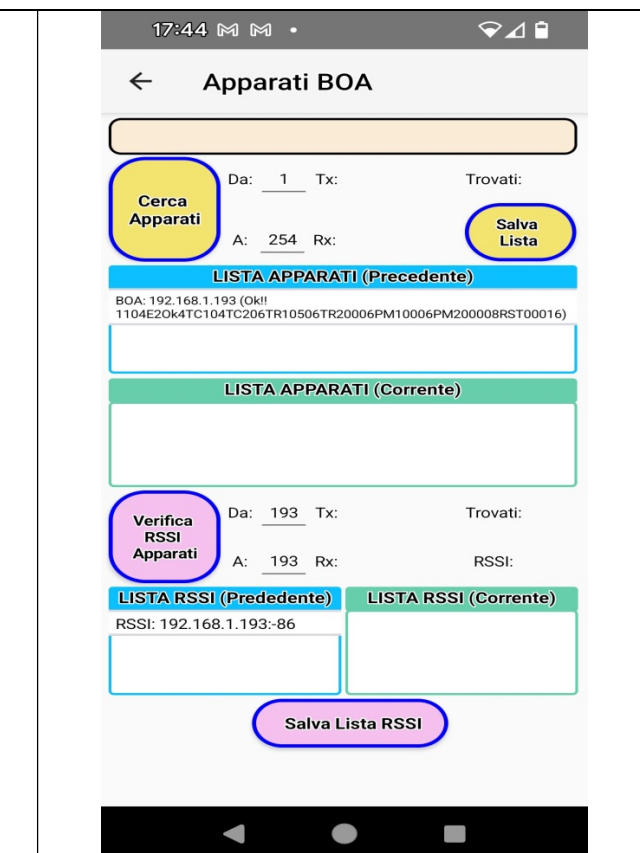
17:44

Apparati BOA

Cerca Apparati

Da: 1 Tx:

A: 254 Rx:

Trovati:

Salva Lista

LISTA APPARATI (Precedente)

BOA: 192.168.1.193 (Ok!! 1104E2Ok4TC104TC206TR10506TR20006PM10006PM200008RST00016)

LISTA APPARATI (Corrente)

Verifica RSSI Apparati

Da: 193 Tx:

A: 193 Rx:

Trovati:

RSSI:

LISTA RSSI (Predendente)

LISTA RSSI (Corrente)

RSSI: 192.168.1.193:-86

Salva Lista RSSI